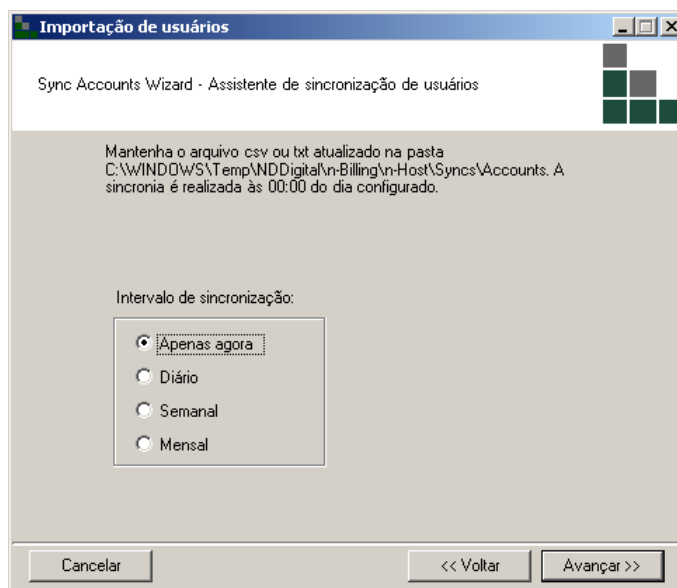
Importação de usuários

Sync Accounts Wizard - Assistente de sincronização de usuários

Mantenha o arquivo csv ou txt atualizado na pasta C:\WINDOWS\Temp\NDDigital\n-Billing\n-Host\Syncs\Accounts. A sincronia é realizada às 00:00 do dia configurado.

Intervalo de sincronização:

Apenas agora
Diário
Semanal
Mensal

Cancelar
<< Voltar
Avançar >>